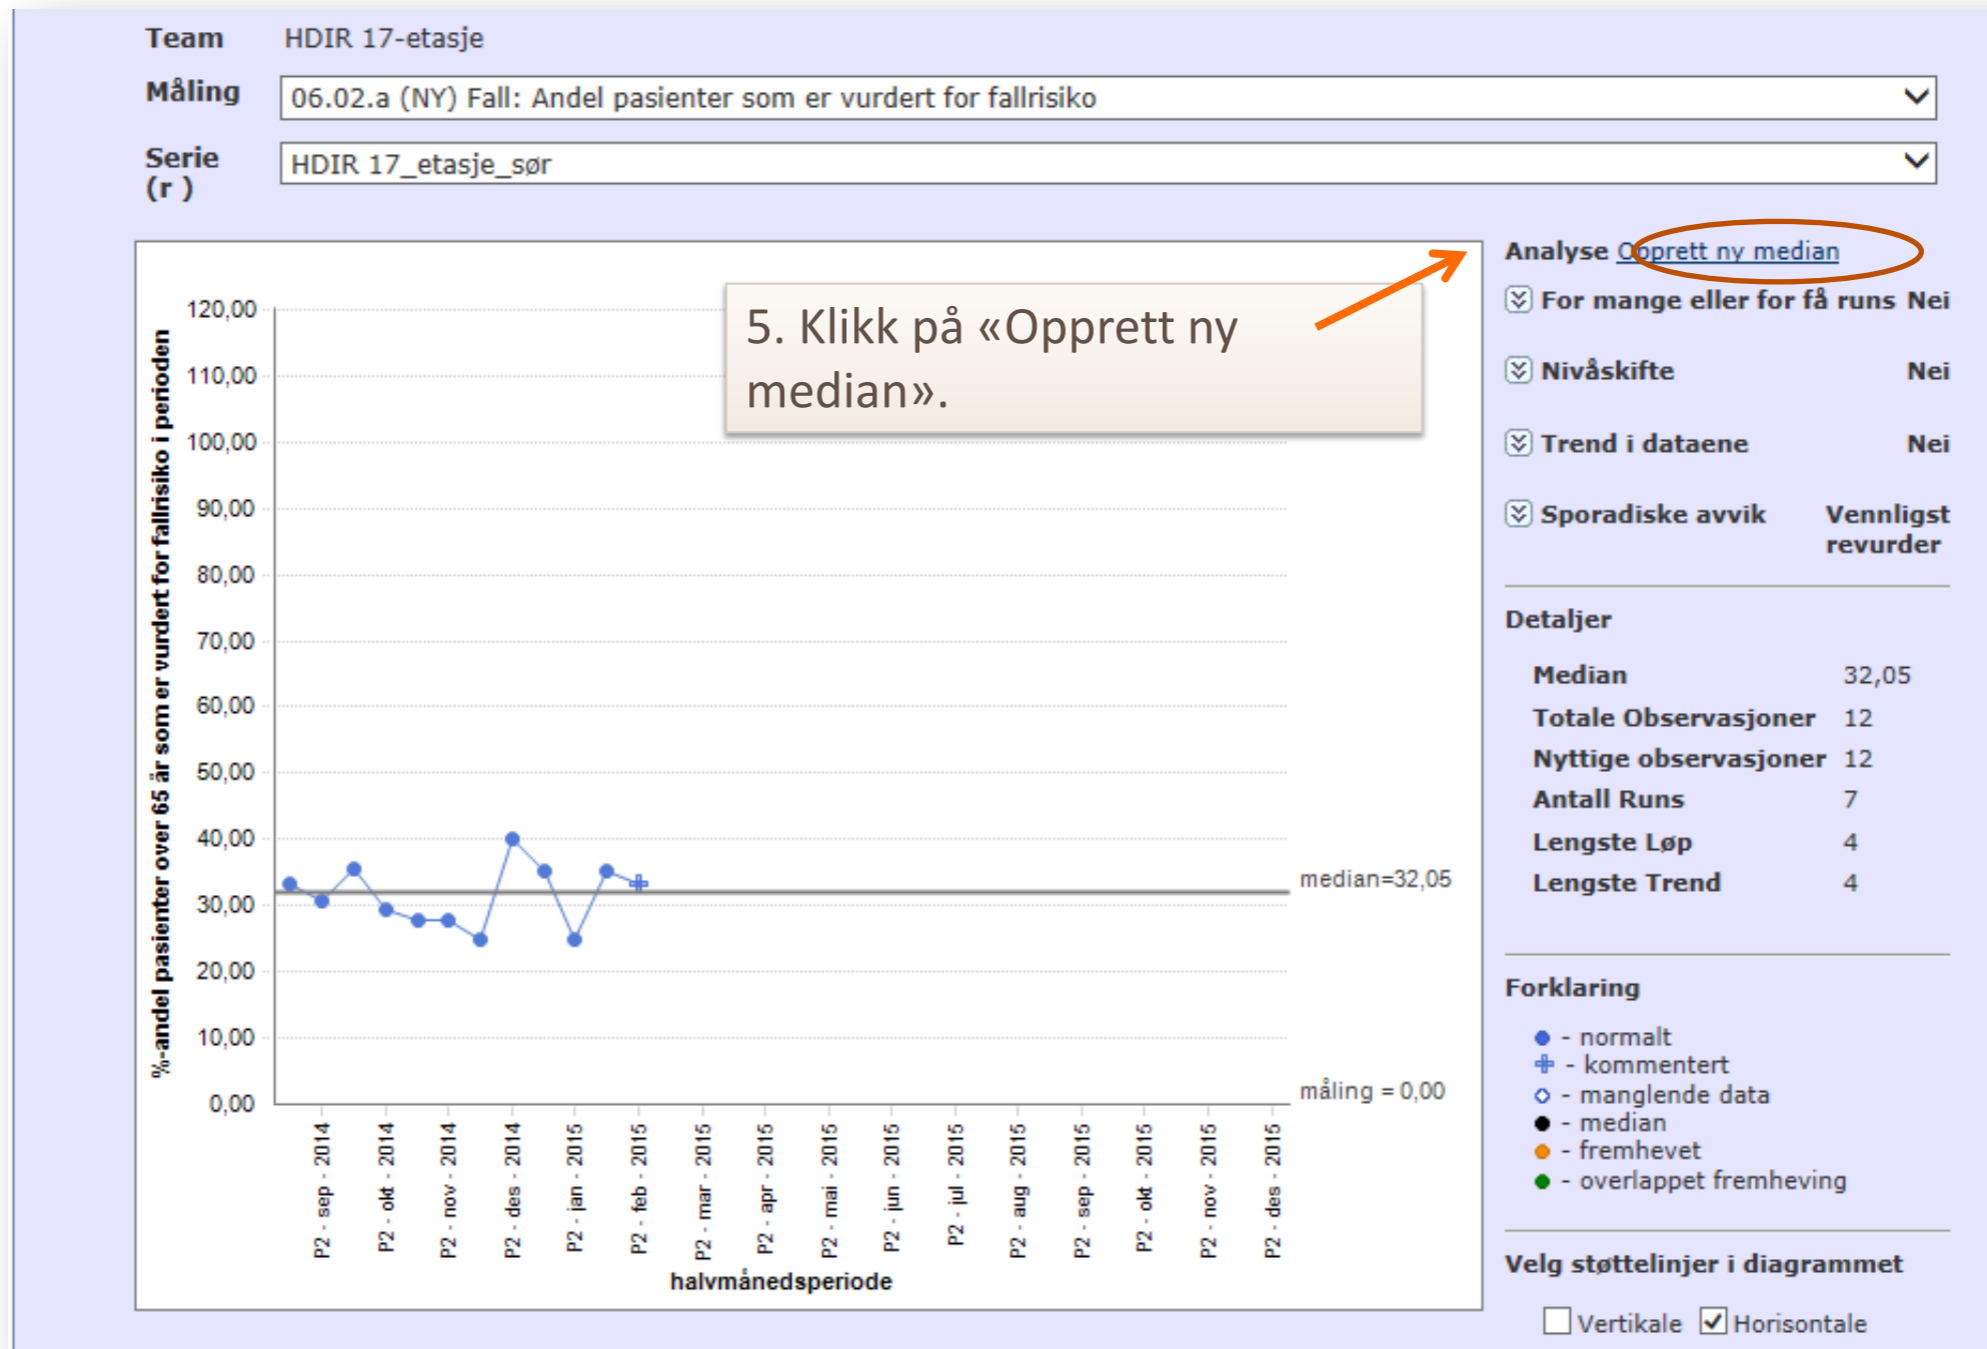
Team HDIR 17-etasje

Måling 06.02.a (NY) Fall: Andel pasienter som er vurdert for fallrisiko

Serie (r ) HDIR 17_etasje_sør

5. Klikk på «Opprett ny median».

%-andel pasienter over 65 år som er vurdert for fallrisiko i perioden

120,00
110,00
100,00
90,00
80,00
70,00
60,00
50,00
40,00
30,00
20,00
10,00
0,00

median=32,05

måling = 0,00

P2 - sep - 2014
P2 - okt - 2014
P2 - nov - 2014
P2 - des - 2014
P2 - jan - 2015
P2 - feb - 2015
P2 - mar - 2015
P2 - apr - 2015
P2 - mai - 2015
P2 - jun - 2015
P2 - jul - 2015
P2 - aug - 2015
P2 - sep - 2015
P2 - okt - 2015
P2 - nov - 2015
P2 - des - 2015

halvmånedsperiode

Analyse Opprett ny median

For mange eller for få runs Nei

Nivåskifte Nei

Trend i dataene Nei

Sporadiske avvik Vennligst revurder

Detaljer

| | |
|---|---|
| Median | 32,05 |
| Totale Observasjoner | 12 |
| Nyttige observasjoner | 12 |
| Antall Runs | 7 |
| Lengste Løp | 4 |
| Lengste Trend | 4 |

Forklaring

- normalt
- kommentert
- manglende data
- median
- fremhevet
- overlappet fremheving

Velg støttelinjer i diagrammet

Vertikale Horisontale